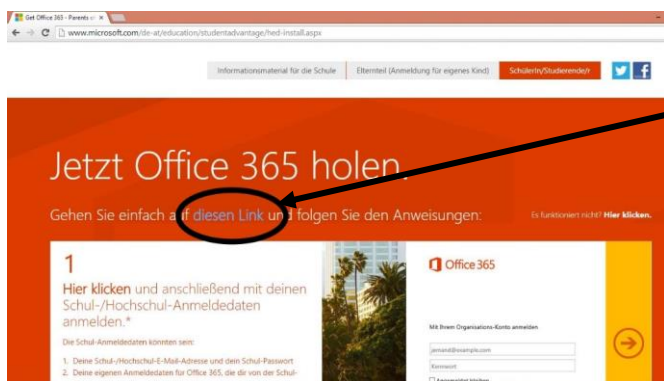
Get Office 365 - Parents ×

www.microsoft.com/de-at/education/studentadvantage/hed-install.aspx

Informationsmaterial für die Schule | Elternteil (Anmeldung für eigenes Kind) | SchülerIn/Studierende/r

Jetzt Office 365 holen.

Gehen Sie einfach a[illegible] diesen Link un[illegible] folgen Sie den Anweisungen:

Es funktioniert nicht? Hier klicken.

1

Hier klicken und anschließend mit deinen Schul-/Hochschul-Anmeldedaten anmelden.*

Die Schul-Anmeldedaten könnten sein:

1. Deine Schul-/Hochschul-E-Mail-Adresse und dein Schul-Passwort
2. Deine eigenen Anmeldedaten für Office 365, die dir von der Schul-

Office 365

Mit Ihrem Organisations-Konto anmelden

jemand@example.com

Kennwort

Angemeldet bleiben